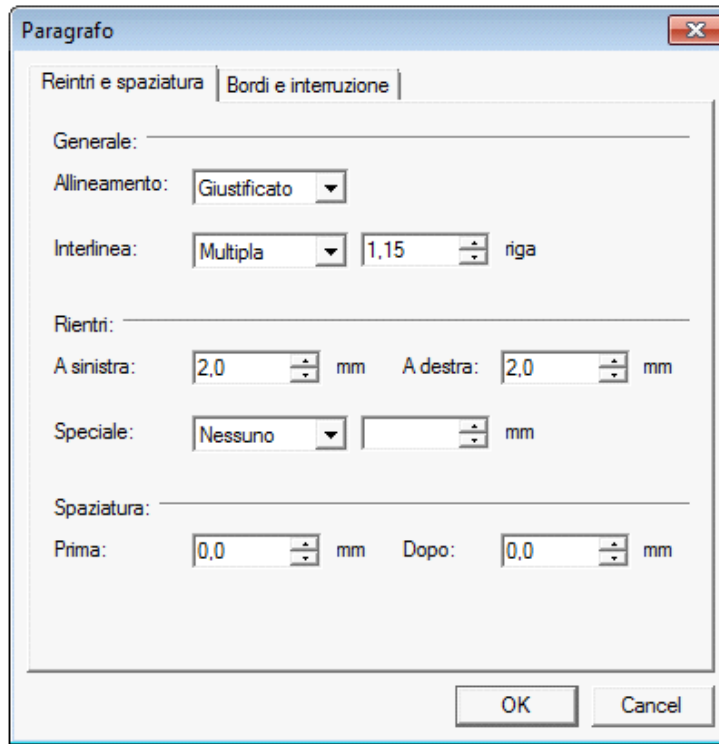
Paragrafo

Reintri e spaziatura | Bordi e interruzione

Generale:

Allineamento: Giustificato

Interlinea: Multipla 1,15 riga

Rientri:

A sinistra: 2,0 mm A destra: 2,0 mm

Speciale: Nessuno mm

Spaziatura:

Prima: 0,0 mm Dopo: 0,0 mm

OK Cancel